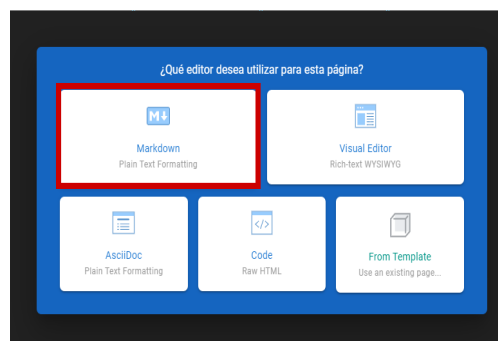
¿Qué editor desea utilizar para esta página?

M↓
Markdown
Plain Text Formatting

Visual Editor
Rich-text WYSIWYG

AsciiDoc
Plain Text Formatting

</>
Code
Raw HTML

From Template
Use an existing page...